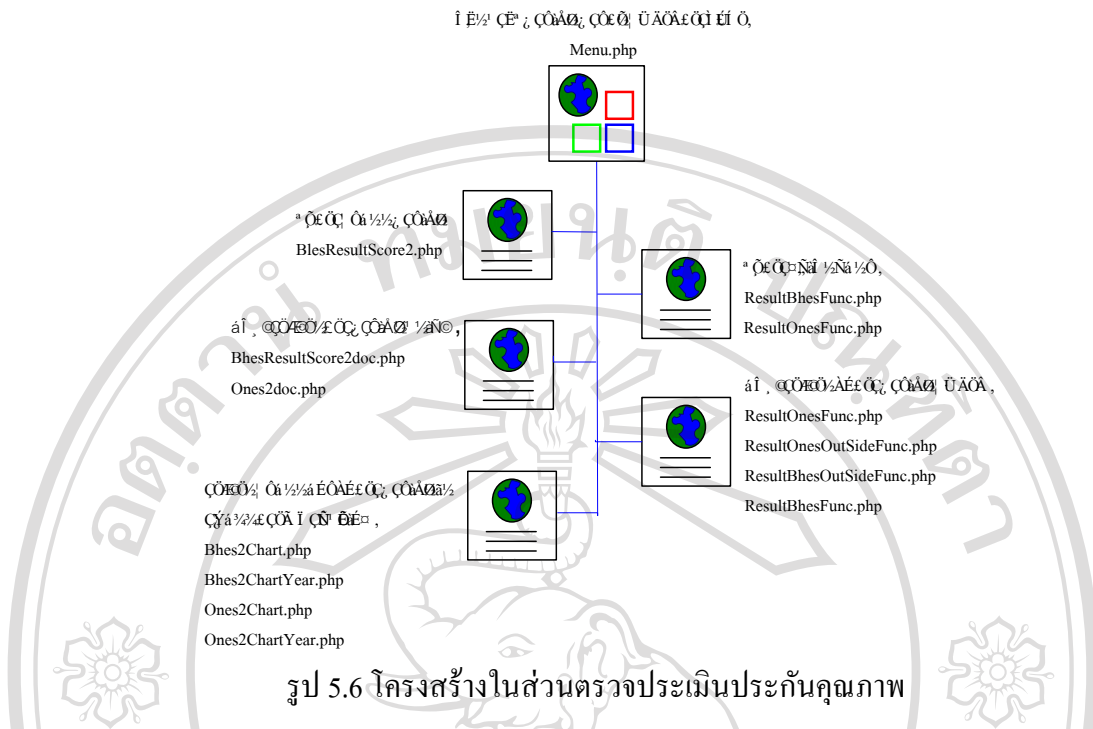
Î Ë½¹ ÇËª ¿ ÇÔªÅÒ¿ ÇÔ£Ò¦ ÜÄÖÅ£ÖÇ¦ ÈÍ Ö,

Menu.php

ª Õ£ÖÇ¦ Ôá½½¿ ÇÔªÅÒ
BlesResultScore2.php

ª Õ£ÖÇ¤Ñã Î ½Ñá ½Ô,
ResultBhesFunc.php
ResultOnesFunc.php

á Î ¸ ©ÇÖÆ£Ö½£ÖÇ¿ ÇÔªÅÒ¹ ¼ãÑ©,
BhesResultScore2doc.php
Ones2doc.php

á Î ¸ ©ÇÖÆ£Ö½ÀÉ£ÖÇ¿ ÇÔªÅÒ¦ ÜÄÖÂ,
ResultOnesFunc.php
ResultOnesOutSideFunc.php
ResultBhesOutSideFunc.php
ResultBhesFunc.php

ÇÖÆ£Ö½¦ Ôá½½á ÉÔÀÉ£ÖÇ¿ ÇÔªÅÒã½ ÇÝá¾¼£ÇÕÂ Ï ÇÑ¹ ÈÐÉ¤,
Bhes2Chart.php
Bhes2ChartYear.php
Ones2Chart.php
Ones2ChartYear.php

รูป 5.6 โครงสร้างในส่วนตรวจประเมินประกันคุณภาพ